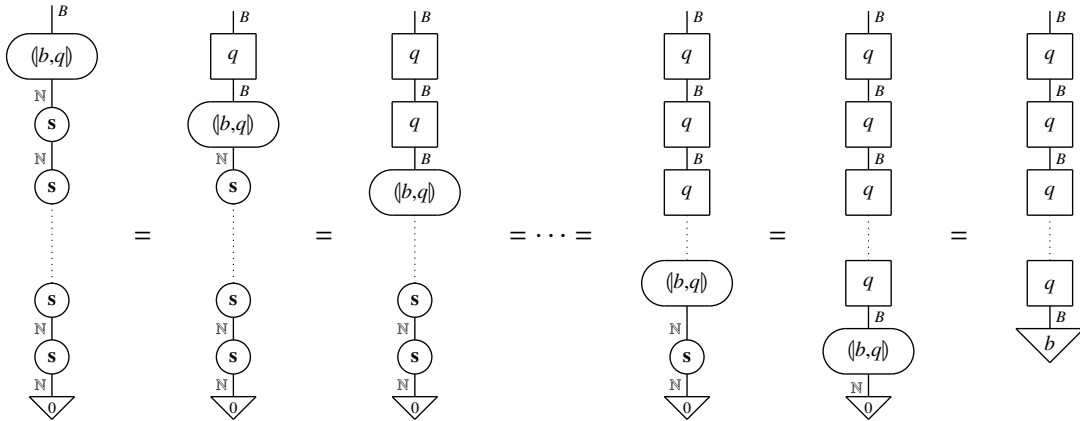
$B$
$(\!|b,q|\!)$
$\mathbb{N}$
$\mathbf{s}$
$\mathbb{N}$
$\mathbf{s}$
$\mathbf{s}$
$\mathbb{N}$
$\mathbf{s}$
$\mathbb{N}$
$0$

=

$B$
$q$
$B$
$(\!|b,q|\!)$
$\mathbb{N}$
$\mathbf{s}$
$\mathbf{s}$
$\mathbf{s}$
$0$

=

$B$
$q$
$B$
$q$
$B$
$(\!|b,q|\!)$
$\mathbf{s}$
$\mathbb{N}$
$\mathbf{s}$
$\mathbb{N}$
$0$

$= \cdots =$

$B$
$q$
$B$
$q$
$B$
$q$
$(\!|b,q|\!)$
$\mathbb{N}$
$\mathbf{s}$
$\mathbb{N}$
$0$

=

$B$
$q$
$B$
$q$
$B$
$q$
$q$
$B$
$(\!|b,q|\!)$
$\mathbb{N}$
$0$

=

$B$
$q$
$B$
$q$
$B$
$q$
$q$
$B$
$b$